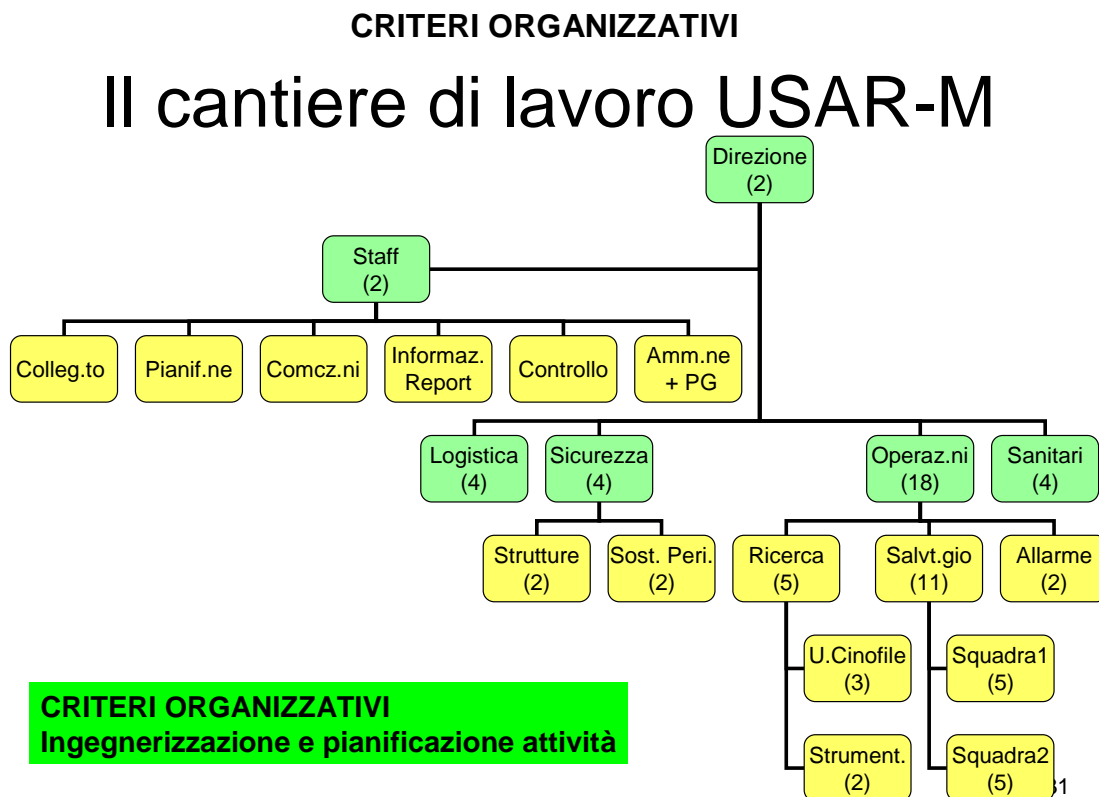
CRITERI ORGANIZZATIVI

Il cantiere di lavoro USAR-M

Direzione (2)

Staff (2)

Colleg.to

Pianif.ne

Comcz.ni

Informaz. Report

Controllo

Amm.ne + PG

Logistica (4)

Sicurezza (4)

Operaz.ni (18)

Sanitari (4)

Strutture (2)

Sost. Peri. (2)

Ricerca (5)

Salvt.gio (11)

Allarme (2)

U.Cinofile (3)

Squadra1 (5)

Strument. (2)

Squadra2 (5)

CRITERI ORGANIZZATIVI
Ingegnerizzazione e pianificazione attività

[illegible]1